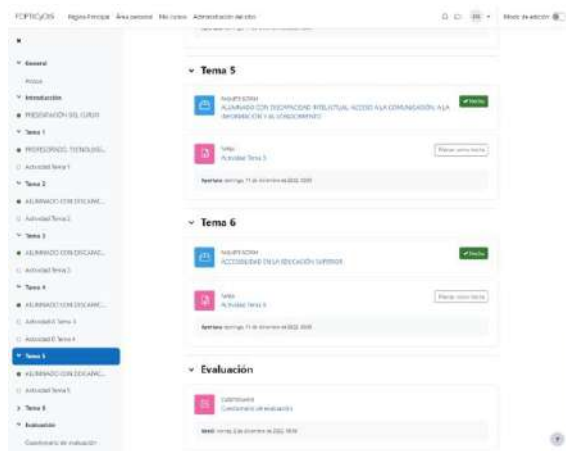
FOPTICyDIS Página Principal Área personal Mis cursos Administración del sitio

Modo de edición

General

Avisos

Introducción

PRESENTACIÓN DEL CURSO

Tema 1

PROFESORADO, TECNOLOG...

Actividad Tema 1

Tema 2

ALUMNADO CON DISCAPAC...

Actividad Tema 2

Tema 3

ALUMNADO CON DISCAPAC...

Actividad Tema 3

Tema 4

ALUMNADO CON DISCAPAC...

Actividad E Tema 3

Actividad E Tema 4

Tema 5

ALUMNADO CON DISCAPAC...

Actividad Tema 5

Tema 6

Evaluación

Cuestionario de evaluación

Tema 5

PAQUETE SCORM
ALUMNADO CON DISCAPACIDAD INTELECTUAL: ACCESO A LA COMUNICACIÓN, A LA INFORMACIÓN Y AL CONOCIMIENTO

✓ Hecho

TAREA
Actividad Tema 5

Marcar como hecha

Apertura: domingo, 11 de diciembre de 2022, 00:00

Tema 6

PAQUETE SCORM
ACCESIBILIDAD EN LA EDUCACIÓN SUPERIOR

✓ Hecho

TAREA
Actividad Tema 6

Marcar como hecha

Apertura: domingo, 11 de diciembre de 2022, 00:00

Evaluación

CUESTIONARIO
Cuestionario de evaluación

Abrió: viernes, 2 de diciembre de 2022, 18:00

?